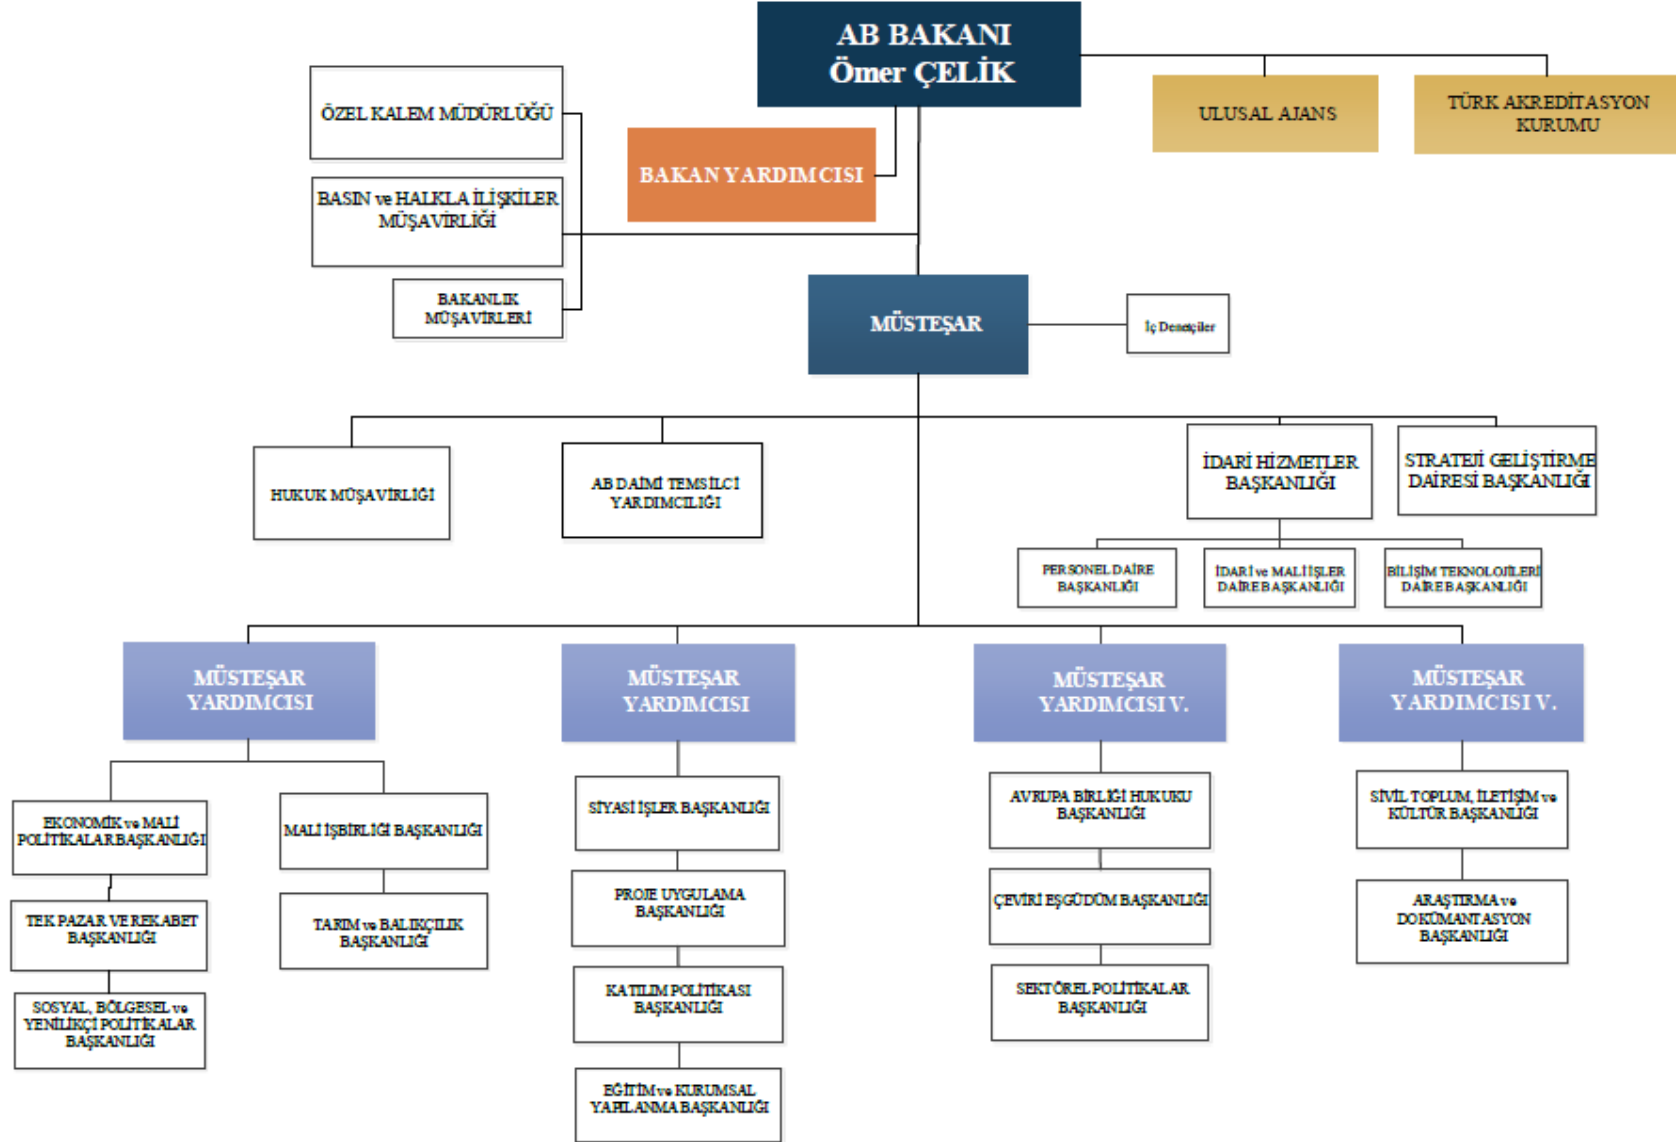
AB BAKANI
Ömer ÇELİK

ULUSAL AJANS

TÜRK AKREDİTASYON KURUMU

ÖZEL KALEM MÜDÜRLÜĞÜ

BAKAN YARDIMCISI

BASIN ve HALKLA İLİŞKİLER MÜŞAVİRLİĞİ

BAKANLIK MÜŞAVİRLERİ

MÜSTEŞAR

İç Denetçiler

HUKUK MÜŞAVİRLİĞİ

AB DAİMİ TEMSİLCİ YARDIMCILIĞI

İDARİ HİZMETLER BAŞKANLIĞI

STRATEJİ GELİŞTİRME DAİRESİ BAŞKANLIĞI

PERSONEL DAİRE BAŞKANLIĞI

İDARİ ve MALİ İŞLER DAİRE BAŞKANLIĞI

BİLİŞİM TEKNOLOJİLERİ DAİRE BAŞKANLIĞI

MÜSTEŞAR YARDIMCISI

MÜSTEŞAR YARDIMCISI

MÜSTEŞAR YARDIMCISI V.

MÜSTEŞAR YARDIMCISI V.

EKONOMİK ve MALİ POLİTİKALAR BAŞKANLIĞI

MALİ İŞBİRLİĞİ BAŞKANLIĞI

TEK PAZAR VE REKABET BAŞKANLIĞI

TARIM ve BALIKÇILIK BAŞKANLIĞI

SOSYAL, BÖLGESEL ve YENİLİKÇİ POLİTİKALAR BAŞKANLIĞI

SİYASİ İŞLER BAŞKANLIĞI

PROJE UYGULAMA BAŞKANLIĞI

KATILIM POLİTİKASI BAŞKANLIĞI

EĞİTİM ve KURUMSAL YAPILANMA BAŞKANLIĞI

AVRUPA BİRLİĞİ HUKUKU BAŞKANLIĞI

ÇEVİRİ EŞGÜDÜM BAŞKANLIĞI

SEKTÖREL POLİTİKALAR BAŞKANLIĞI

SİVİL TOPLUM, İLETİŞİM ve KÜLTÜR BAŞKANLIĞI

ARAŞTIRMA ve DOKÜMANTASYON BAŞKANLIĞI